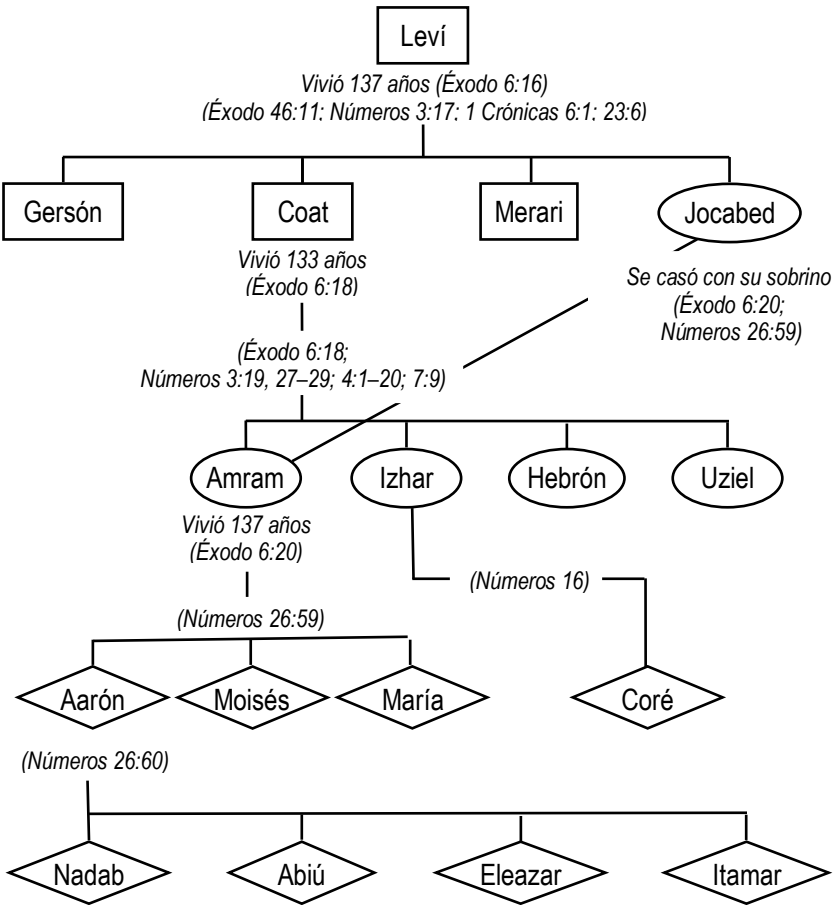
Leví

Vivió 137 años (Éxodo 6:16)
(Éxodo 46:11; Números 3:17; 1 Crónicas 6:1; 23:6)

Gersón

Coat

Merari

Jocabed

Vivió 133 años
(Éxodo 6:18)

Se casó con su sobrino
(Éxodo 6:20;
Números 26:59)

(Éxodo 6:18;
Números 3:19, 27–29; 4:1–20; 7:9)

Amram

Izhar

Hebrón

Uziel

Vivió 137 años
(Éxodo 6:20)

(Números 16)

(Números 26:59)

Aarón

Moisés

María

Coré

(Números 26:60)

Nadab

Abiú

Eleazar

Itamar